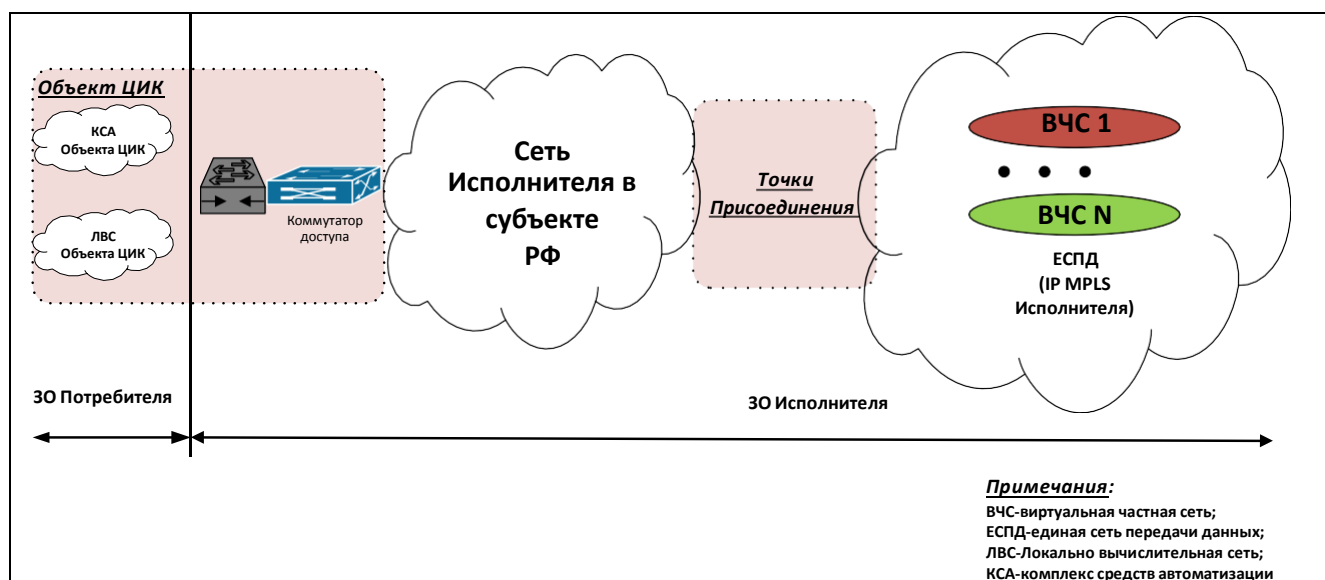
Объект ЦИК

КСА
Объекта ЦИК

ЛВС
Объекта ЦИК

Коммутатор доступа

Сеть Исполнителя в субъекте РФ

Точки Присоединения

ВЧС 1

• • •

ВЧС N

ЕСПД
(IP MPLS
Исполнителя)

ЗО Потребителя

ЗО Исполнителя

Примечания:
ВЧС-виртуальная частная сеть;
ЕСПД-единая сеть передачи данных;
ЛВС-Локально вычислительная сеть;
КСА-комплекс средств автоматизации